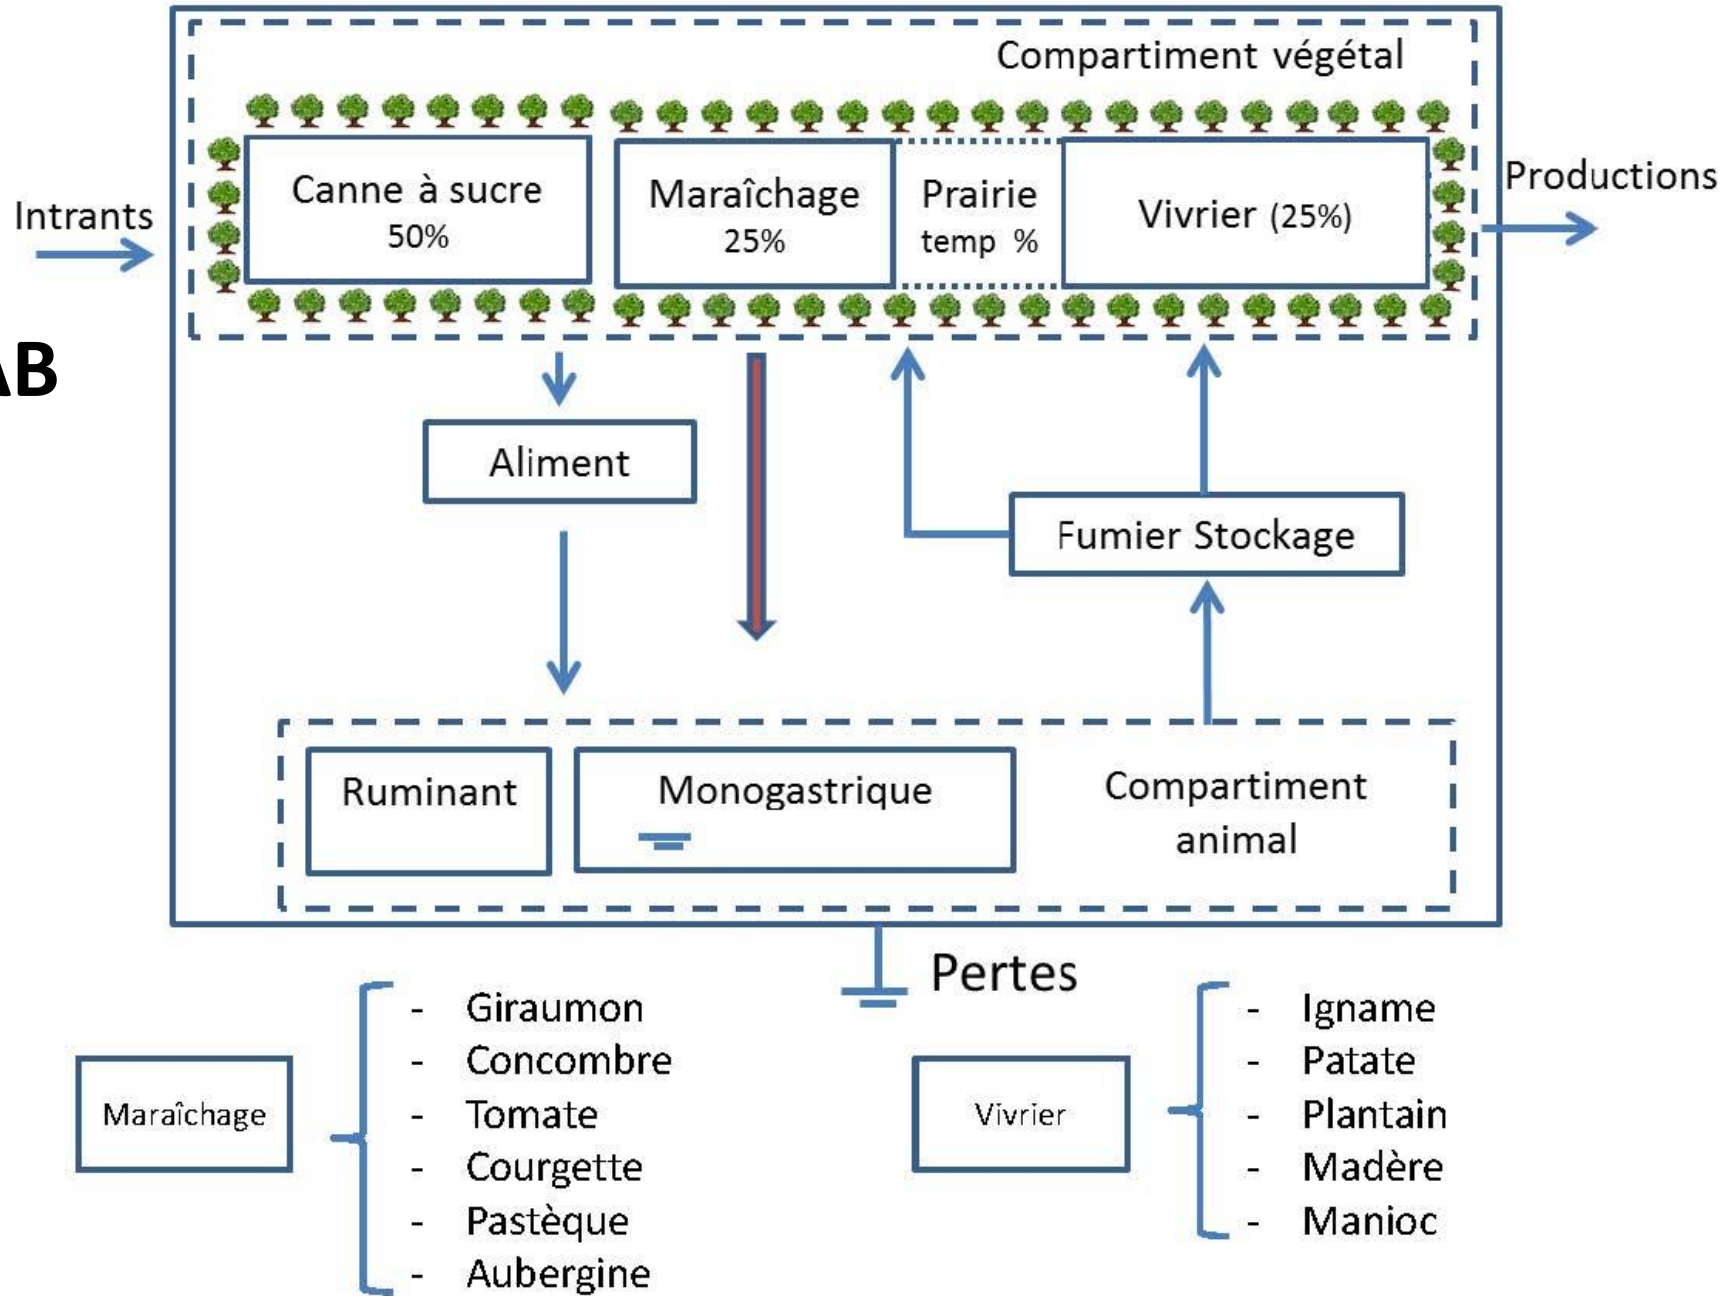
Compartiment végétal

Intrants

Canne à sucre 50%

Maraîchage 25%

Prairie temp %

Vivrier (25%)

Productions

AB

Aliment

Fumier Stockage

Ruminant

Monogastrique

Compartiment animal

Pertes

Maraîchage

- Giraumon
- Concombre
- Tomate
- Courgette
- Pastèque
- Aubergine

Vivrier

- Igname
- Patate
- Plantain
- Madère
- Manioc